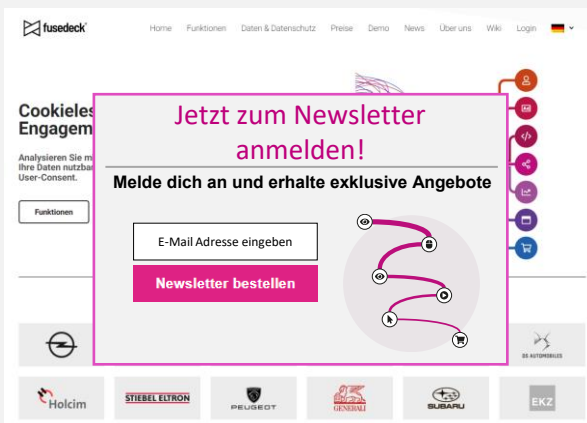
fusedeck

Home Funktionen Daten & Datenschutz Preise Demo News Über uns Wiki Login

Cookieles
Engagem

Analysieren Sie m
Ihre Daten nutzbar
User-Consent.

Funktionen

Jetzt zum Newsletter anmelden!

Melde dich an und erhalte exklusive Angebote

E-Mail Adresse eingeben

Newsletter bestellen

DS AUTOMOBILES

Holcim

STIEBEL ELTRON

PEUGEOT

GENERALI

SUBARU

EKZ